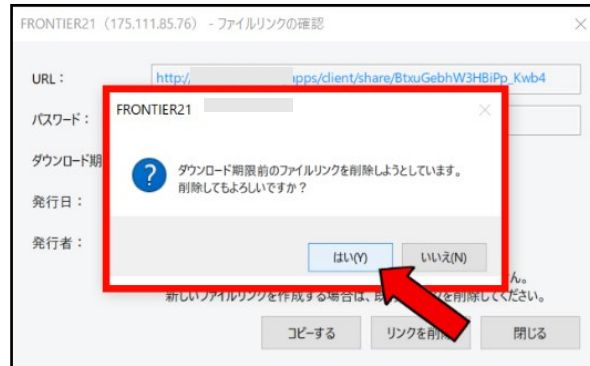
FRONTIER21（175.111.85.76） - ファイルリンクの確認

URL：

http:// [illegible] apps/client/share/BtxuGebhW3HBiPp_Kwb4

パスワード：

ダウンロード期 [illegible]

発行日：

発行者：

FRONTIER21 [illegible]

ダウンロード期限前のファイルリンクを削除しようとしています。
削除してもよろしいですか？

はい(Y)

いいえ(N)

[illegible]ん。

新しいファイルリンクを作成する場合は、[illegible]を削除してください。

コピーする

リンクを削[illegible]

閉じる